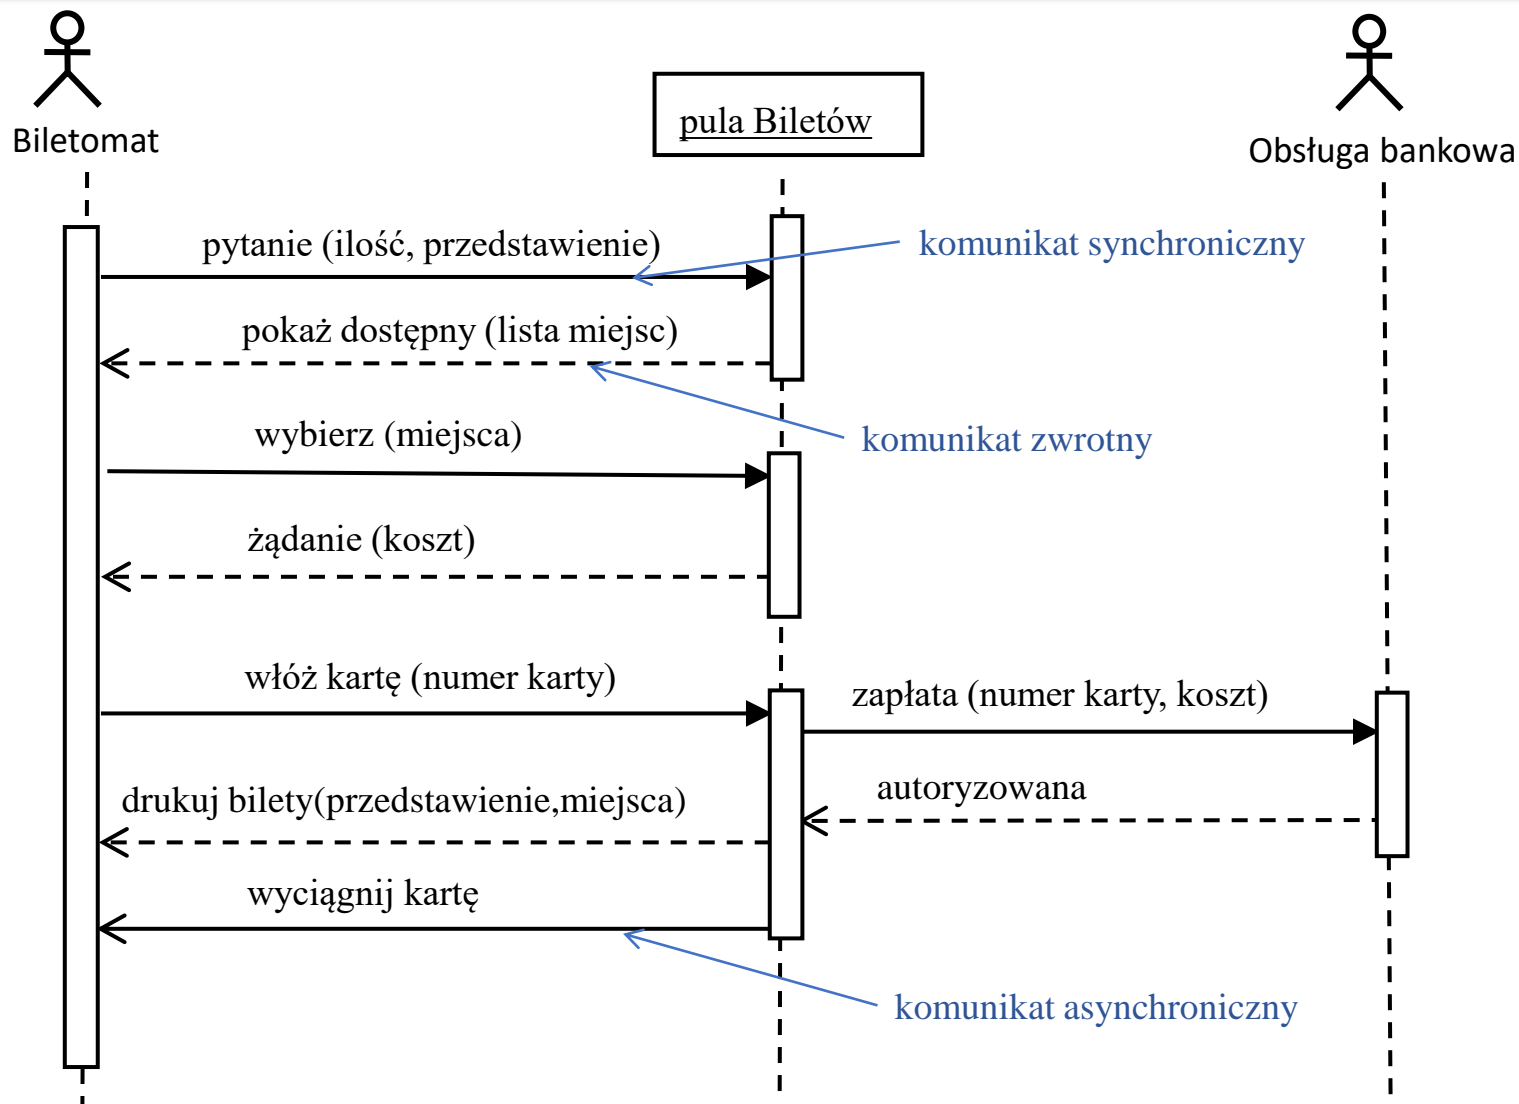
Biletomat

pula Biletów

Obsługa bankowa

pytanie (ilość, przedstawienie)

komunikat synchroniczny

pokaż dostępny (lista miejsc)

komunikat zwrotny

wybierz (miejsca)

żądanie (koszt)

włóż kartę (numer karty)

zapłata (numer karty, koszt)

autoryzowana

drukuj bilety(przedstawienie,miejsca)

wyciągnij kartę

komunikat asynchroniczny